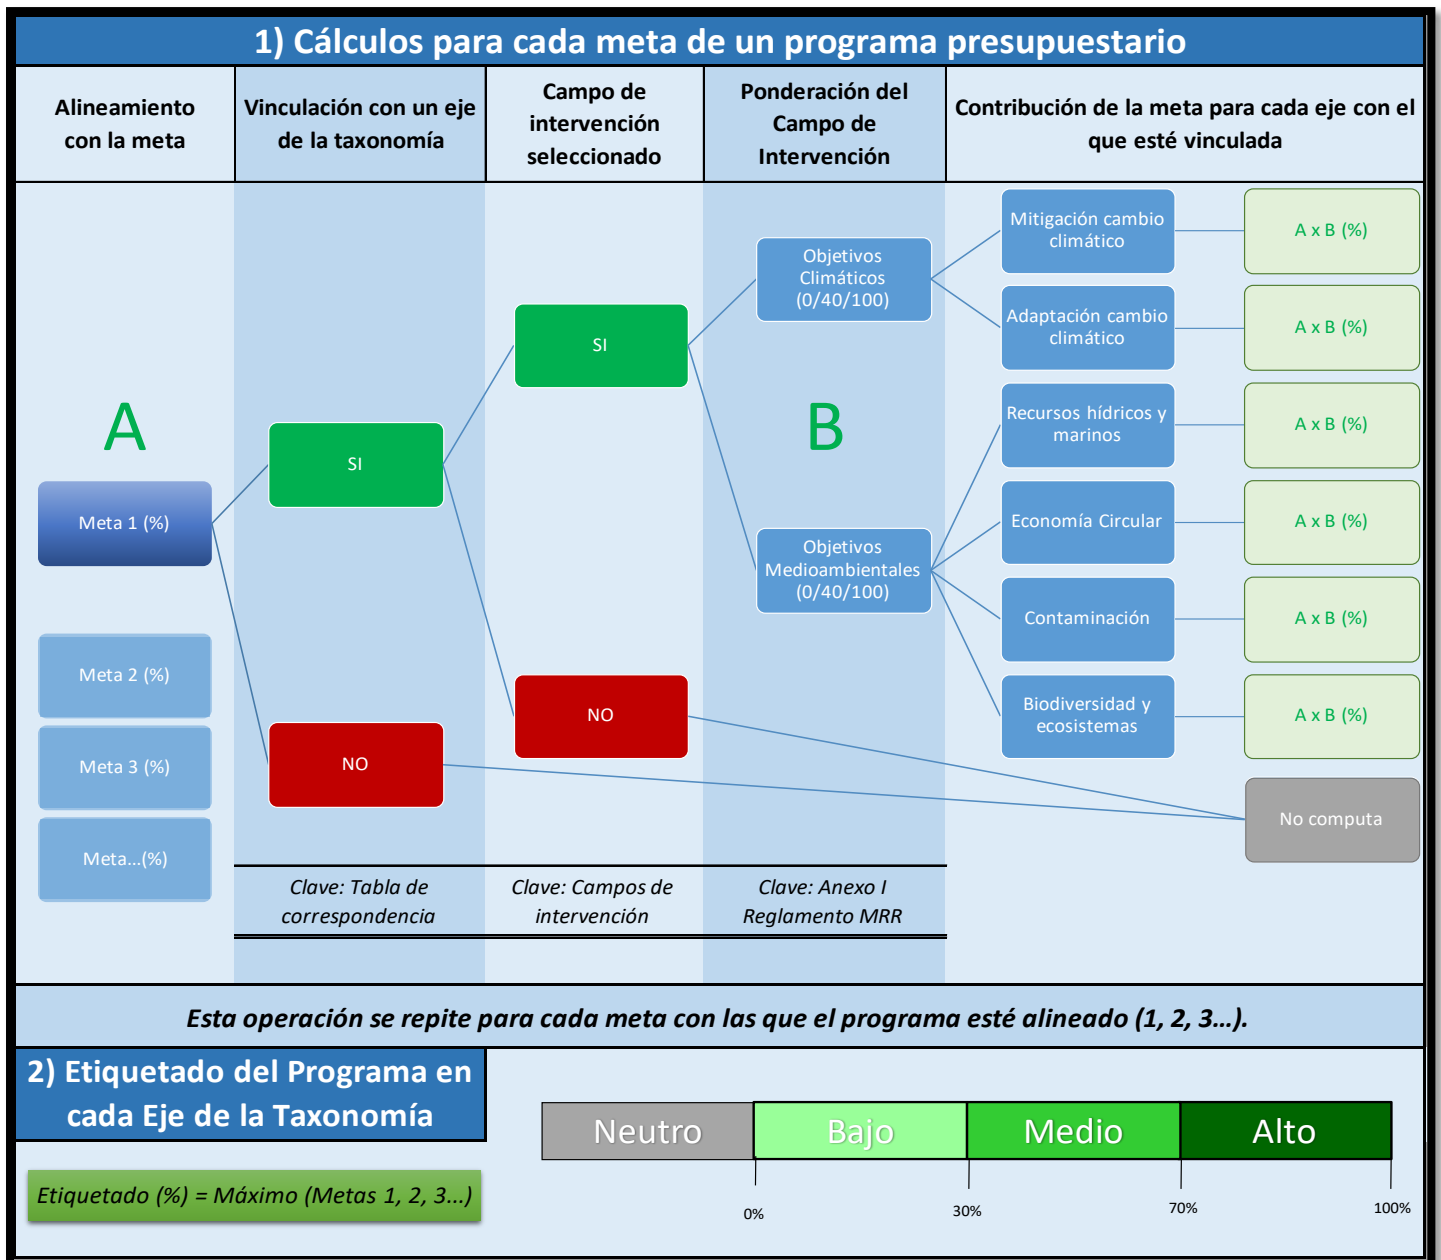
1) Cálculos para cada meta de un programa presupuestario

Alineamiento con la meta

Vinculación con un eje de la taxonomía

Campo de intervención seleccionado

Ponderación del Campo de Intervención

Contribución de la meta para cada eje con el que esté vinculada

A

Meta 1 (%)

Meta 2 (%)

Meta 3 (%)

Meta...(%)

SI

NO

SI

NO

Objetivos Climáticos (0/40/100)

B

Objetivos Medioambientales (0/40/100)

Mitigación cambio climático

Adaptación cambio climático

Recursos hídricos y marinos

Economía Circular

Contaminación

Biodiversidad y ecosistemas

A x B (%)

A x B (%)

A x B (%)

A x B (%)

A x B (%)

A x B (%)

No computa

Clave: Tabla de correspondencia

Clave: Campos de intervención

Clave: Anexo I Reglamento MRR

Esta operación se repite para cada meta con las que el programa esté alineado (1, 2, 3...).

2) Etiquetado del Programa en cada Eje de la Taxonomía

Etiquetado (%) = Máximo (Metas 1, 2, 3...)

| Neutro | Bajo | Medio | Alto |
|---|---|---|---|

0%

30%

70%

100%